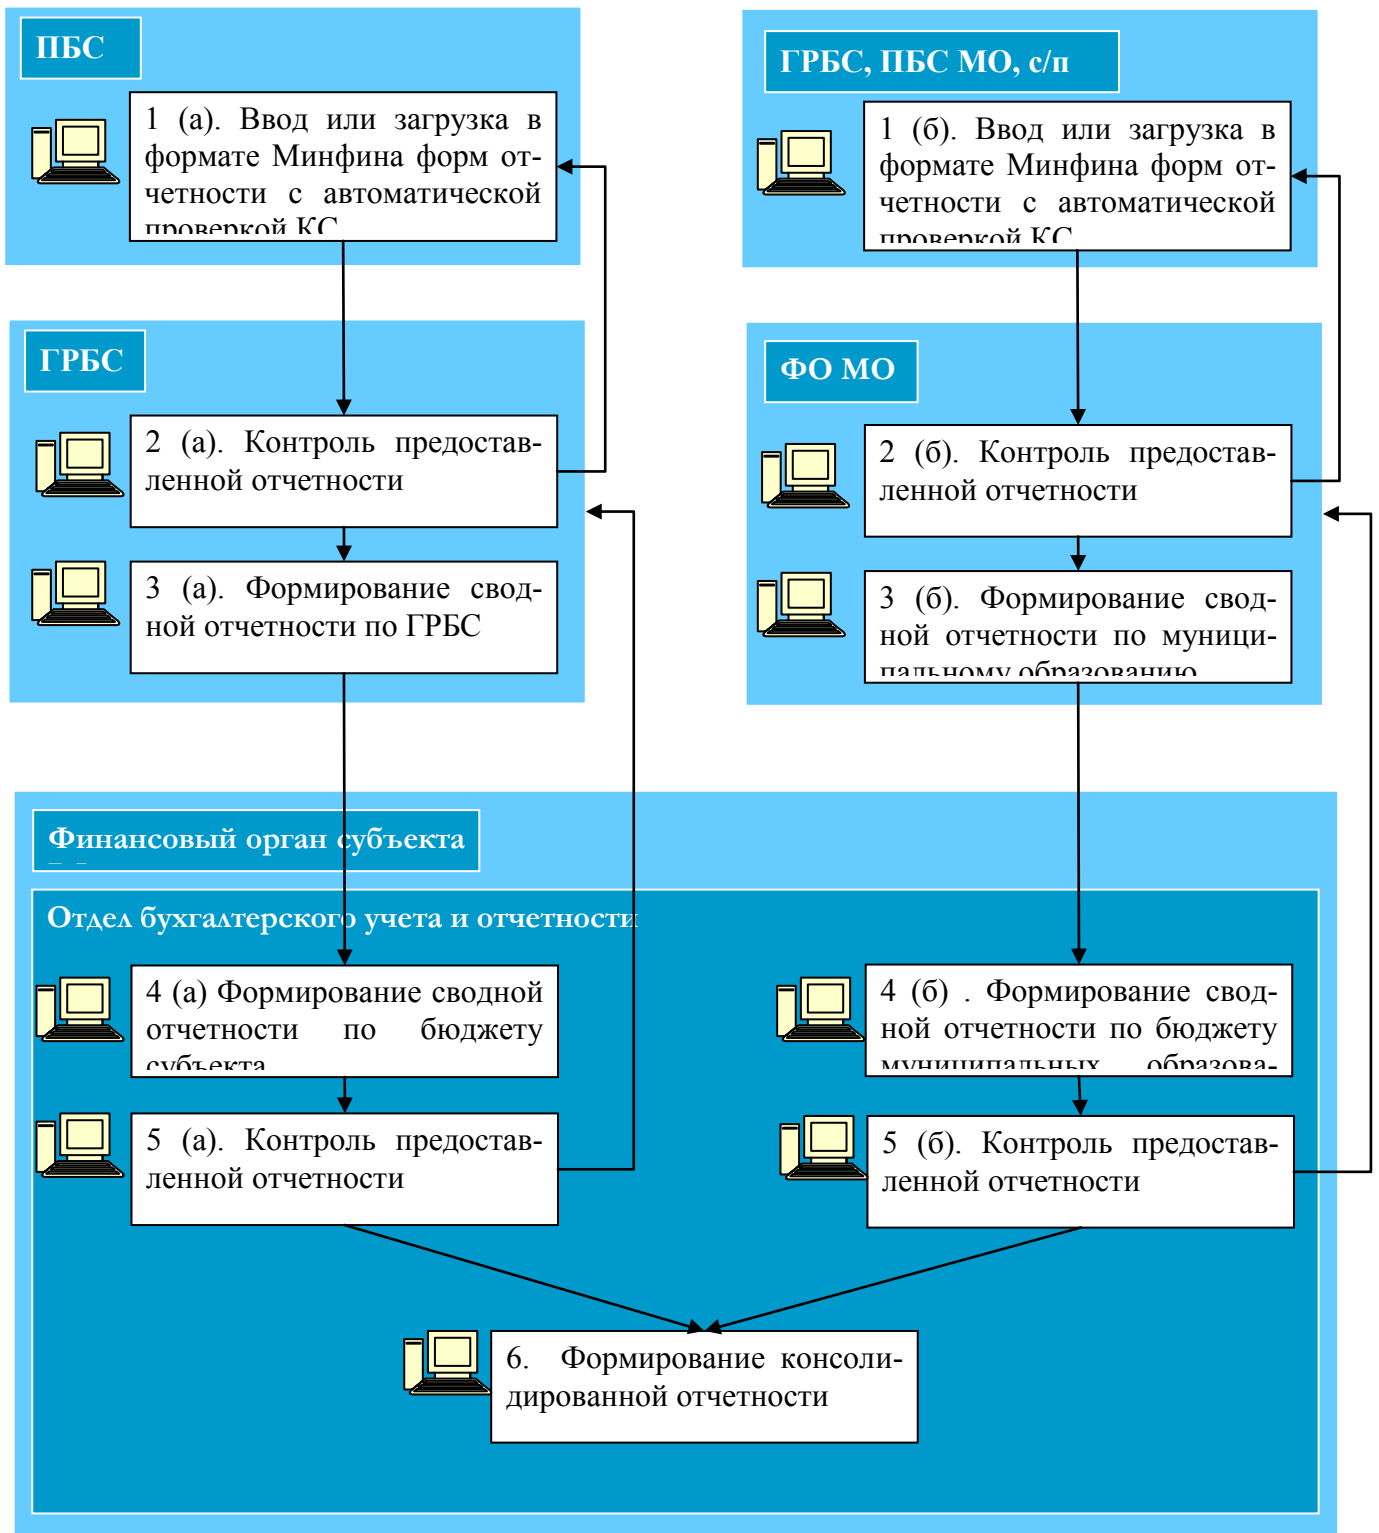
ПБС

1 (а). Ввод или загрузка в формате Минфина форм отчетности с автоматической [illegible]

ГРБС, ПБС МО, с/п

1 (б). Ввод или загрузка в формате Минфина форм отчетности с автоматической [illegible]

ГРБС

2 (а). Контроль предоставленной отчетности

3 (а). Формирование сводной отчетности по ГРБС

ФО МО

2 (б). Контроль предоставленной отчетности

3 (б). Формирование сводной отчетности по муници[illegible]

Финансовый орган субъекта

Отдел бухгалтерского учета и отчетности

4 (а) Формирование сводной отчетности по бюджету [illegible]

5 (а). Контроль предоставленной отчетности

4 (б) . Формирование сводной отчетности по бюджету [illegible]

5 (б). Контроль предоставленной отчетности

6. Формирование консолидированной отчетности